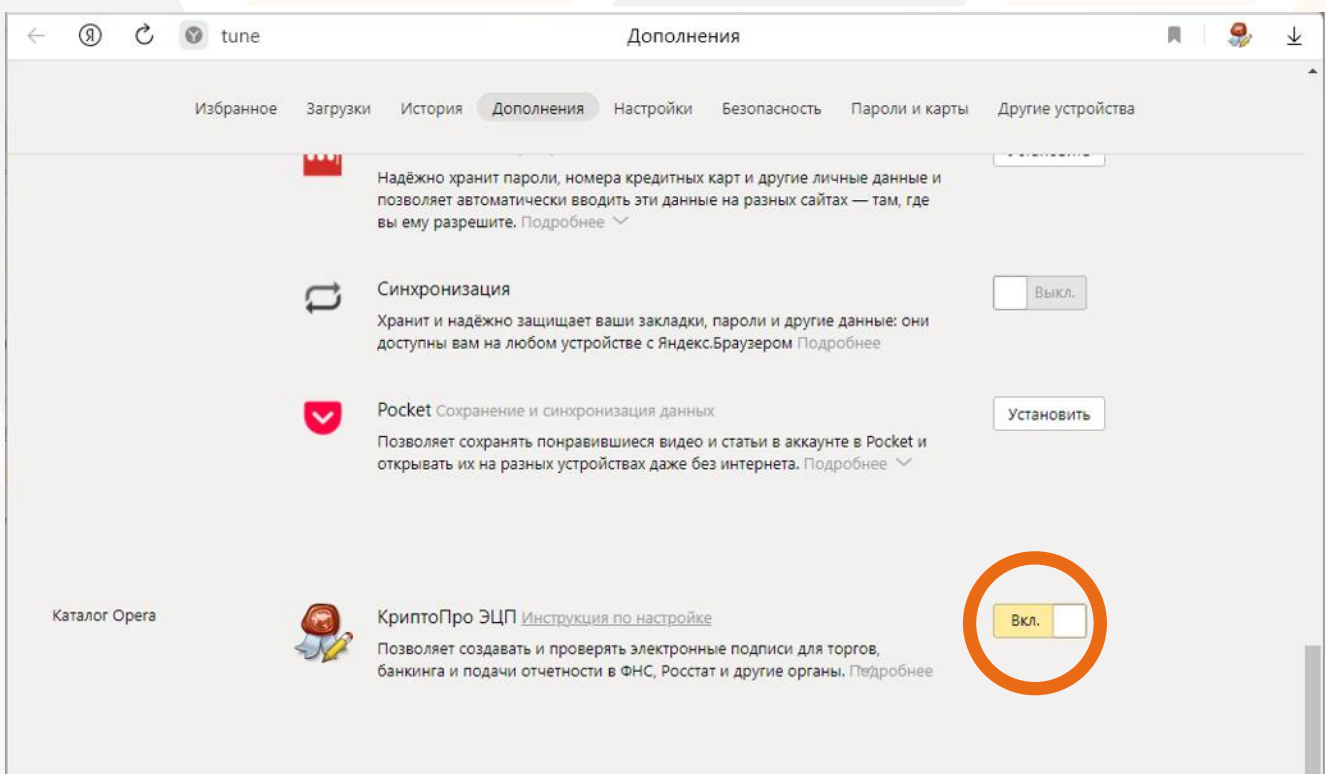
tune

Дополнения

Избранное Загрузки История Дополнения Настройки Безопасность Пароли и карты Другие устройства

Надёжно хранит пароли, номера кредитных карт и другие личные данные и позволяет автоматически вводить эти данные на разных сайтах — там, где вы ему разрешите. Подробнее

Синхронизация
Хранит и надёжно защищает ваши закладки, пароли и другие данные: они доступны вам на любом устройстве с Яндекс.Браузером Подробнее
Выкл.

Pocket Сохранение и синхронизация данных
Позволяет сохранять понравившиеся видео и статьи в аккаунте в Pocket и открывать их на разных устройствах даже без интернета. Подробнее
Установить

Каталог Opera

КриптоПро ЭЦП Инструкция по настройке
Позволяет создавать и проверять электронные подписи для торгов, банкинга и подачи отчетности в ФНС, Росстат и другие органы. Подробнее
Вкл.